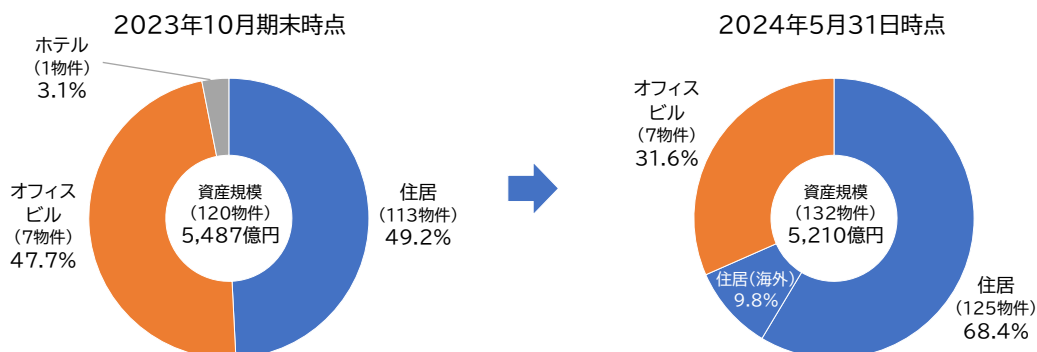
2023年10月期末時点

ホテル
（1物件）
3.1%

オフィスビル
（7物件）
47.7%

資産規模
（120物件）
5,487億円

住居
（113物件）
49.2%

2024年5月31日時点

オフィスビル
（7物件）
31.6%

資産規模
（132物件）
5,210億円

住居（海外）
9.8%

住居
（125物件）
68.4%